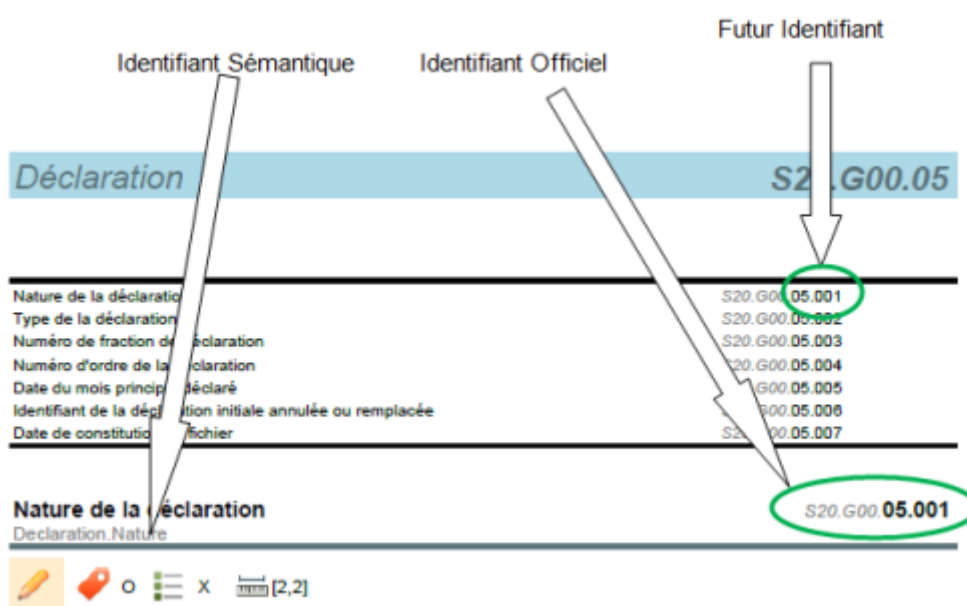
Futur Identifiant

Identifiant Sémantique

Identifiant Officiel

Déclaration S2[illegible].G00.05

| | |
|---|---|
| Nature de la déclaratio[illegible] | S20.G00.05.001 |
| Type de la déclaration | S20.G00.05.002 |
| Numéro de fraction d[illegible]éclaration | S20.G00.05.003 |
| Numéro d'ordre de la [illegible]claration | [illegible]20.G00.05.004 |
| Date du mois princip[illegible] déclaré | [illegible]G00.05.005 |
| Identifiant de la déc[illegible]ation initiale annulée ou remplacée | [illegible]00.05.006 |
| Date de constitutio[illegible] fichier | S2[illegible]00.05.007 |

Nature de la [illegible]éclaration S20.G00.05.001

Declaration.Nature

O X [2,2]